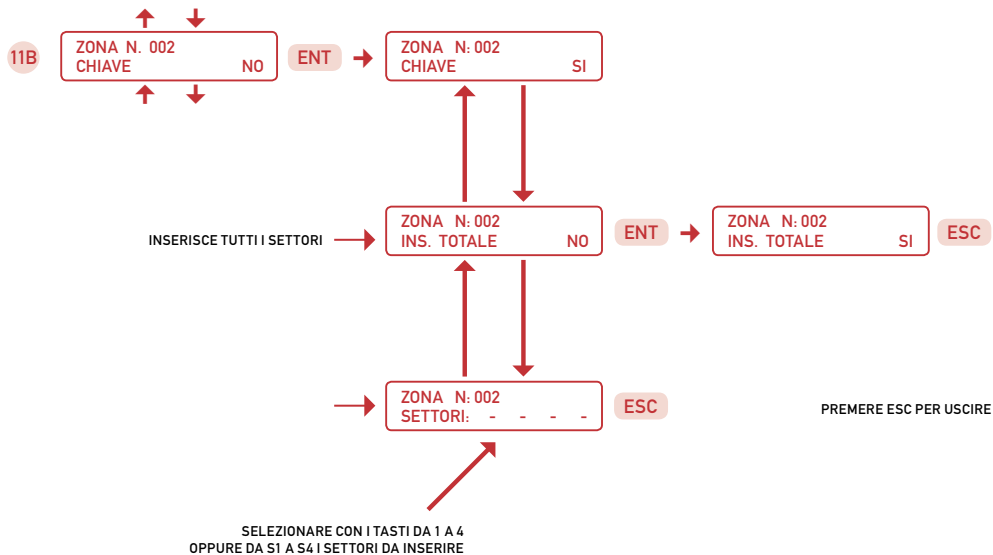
11B

ZONA N. 002
CHIAVE NO

ENT

ZONA N: 002
CHIAVE SI

INSERISCE TUTTI I SETTORI

ZONA N: 002
INS. TOTALE NO

ENT

ZONA N: 002
INS. TOTALE SI

ESC

ZONA N: 002
SETTORI: - - - -

ESC

PREMERE ESC PER USCIRE

SELEZIONARE CON I TASTI DA 1 A 4
OPPURE DA S1 A S4 I SETTORI DA INSERIRE